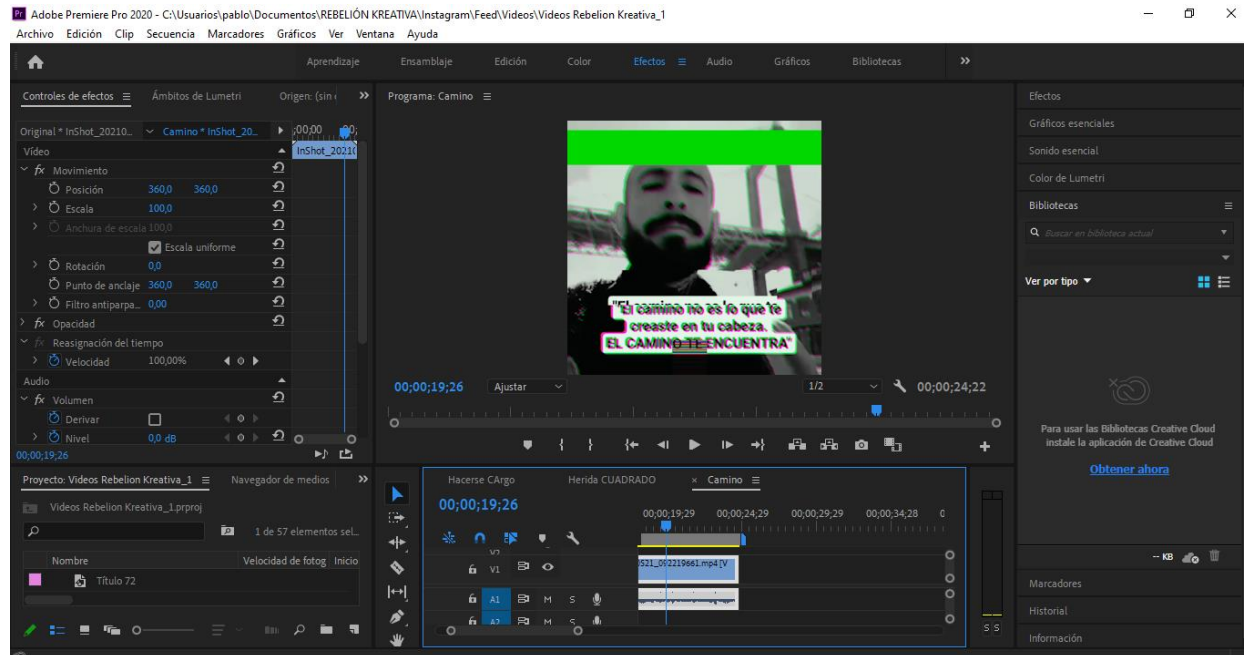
Adobe Premiere Pro 2020 - C:\Usuarios\pablo\Documentos\REBELIÓN KREATIVA\Instagram\Feed\Videos\Videos Rebelion Kreativa_1
Archivo Edición Clip Secuencia Marcadores Gráficos Ver Ventana Ayuda

Aprendizaje Ensamblaje Edición Color Efectos Audio Gráficos Bibliotecas

Controles de efectos Ámbitos de Lumetri Origen: (sin

Original * InShot_20210... Camino * InShot_20... ;00;00
InShot_2021
Vídeo
fx Movimiento
Posición 360,0 360,0
Escala 100,0
Anchura de escala 100,0
Escala uniforme
Rotación 0,0
Punto de anclaje 360,0 360,0
Filtro antiparpa... 0,00
fx Opacidad
Reasignación del tiempo
Velocidad 100,00%
Audio
fx Volumen
Derivar
Nivel 0,0 dB
00;00;19;26

Programa: Camino

"El camino no es lo que te creaste en tu cabeza. EL CAMINO TE ENCUENTRA"

00;00;19;26 Ajustar 1/2 00;00;24;22

Efectos
Gráficos esenciales
Sonido esencial
Color de Lumetri
Bibliotecas
Buscar en biblioteca actual
Ver por tipo
Para usar las Bibliotecas Creative Cloud instale la aplicación de Creative Cloud
Obtener ahora
-- KB
Marcadores
Historial
Información

Proyecto: Videos Rebelion Kreativa_1 Navegador de medios
Videos Rebelion Kreativa_1.prproj
1 de 57 elementos sel...
Nombre Velocidad de fotog Inicio
Título 72

Hacerse CArgo Herida CUADRADO Camino
00;00;19;26
00;00;19;29 00;00;24;29 00;00;29;29 00;00;34;28
V1
A1 M S
A2 M S
521_092219661.mp4 [V
S S